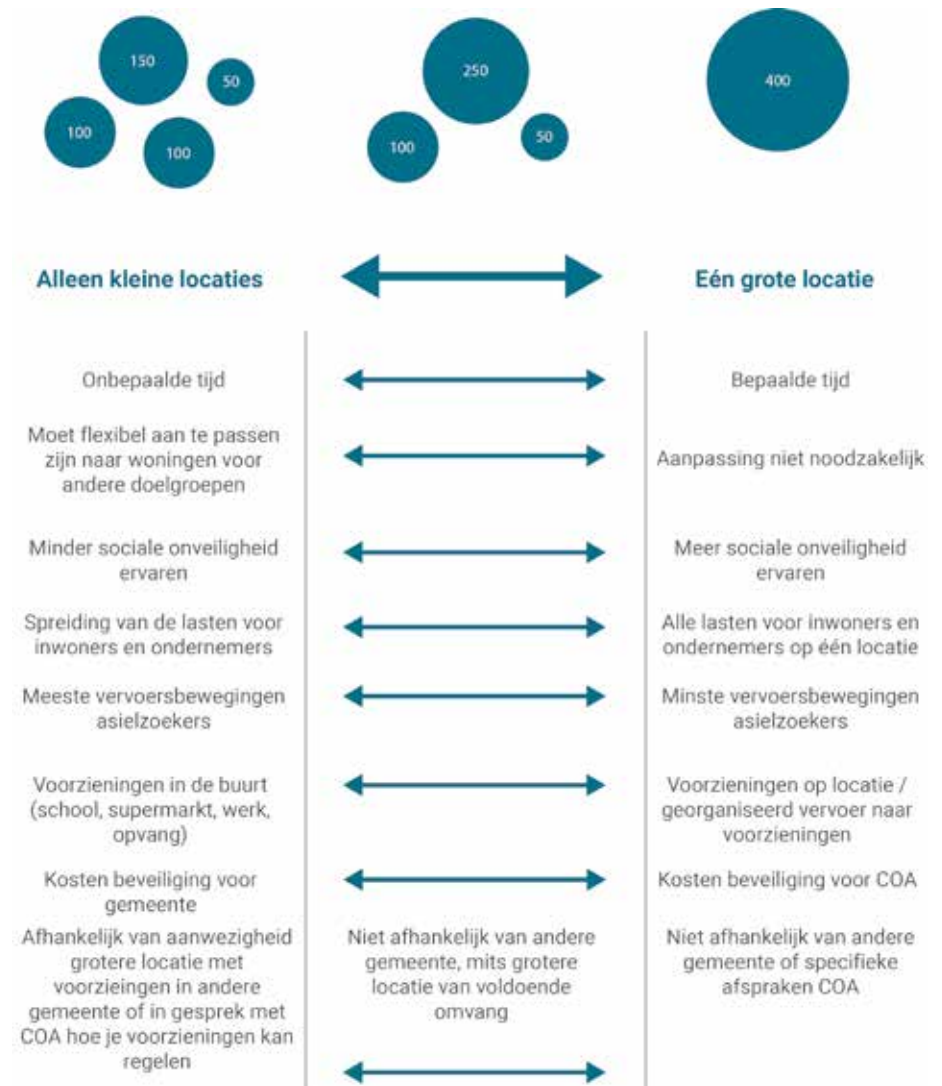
150
50
100
100

250
100
50

400

Alleen kleine locaties

Eén grote locatie

Onbepaalde tijd

Bepaalde tijd

Moet flexibel aan te passen zijn naar woningen voor andere doelgroepen

Aanpassing niet noodzakelijk

Minder sociale onveiligheid ervaren

Meer sociale onveiligheid ervaren

Spreiding van de lasten voor inwoners en ondernemers

Alle lasten voor inwoners en ondernemers op één locatie

Meeste vervoersbewegingen asielzoekers

Minste vervoersbewegingen asielzoekers

Voorzieningen in de buurt (school, supermarkt, werk, opvang)

Voorzieningen op locatie / georganiseerd vervoer naar voorzieningen

Kosten beveiliging voor gemeente

Kosten beveiliging voor COA

Afhankelijk van aanwezigheid grotere locatie met voorzieingen in andere gemeente of in gesprek met COA hoe je voorzieningen kan regelen

Niet afhankelijk van andere gemeente, mits grotere locatie van voldoende omvang

Niet afhankelijk van andere gemeente of specifieke afspraken COA